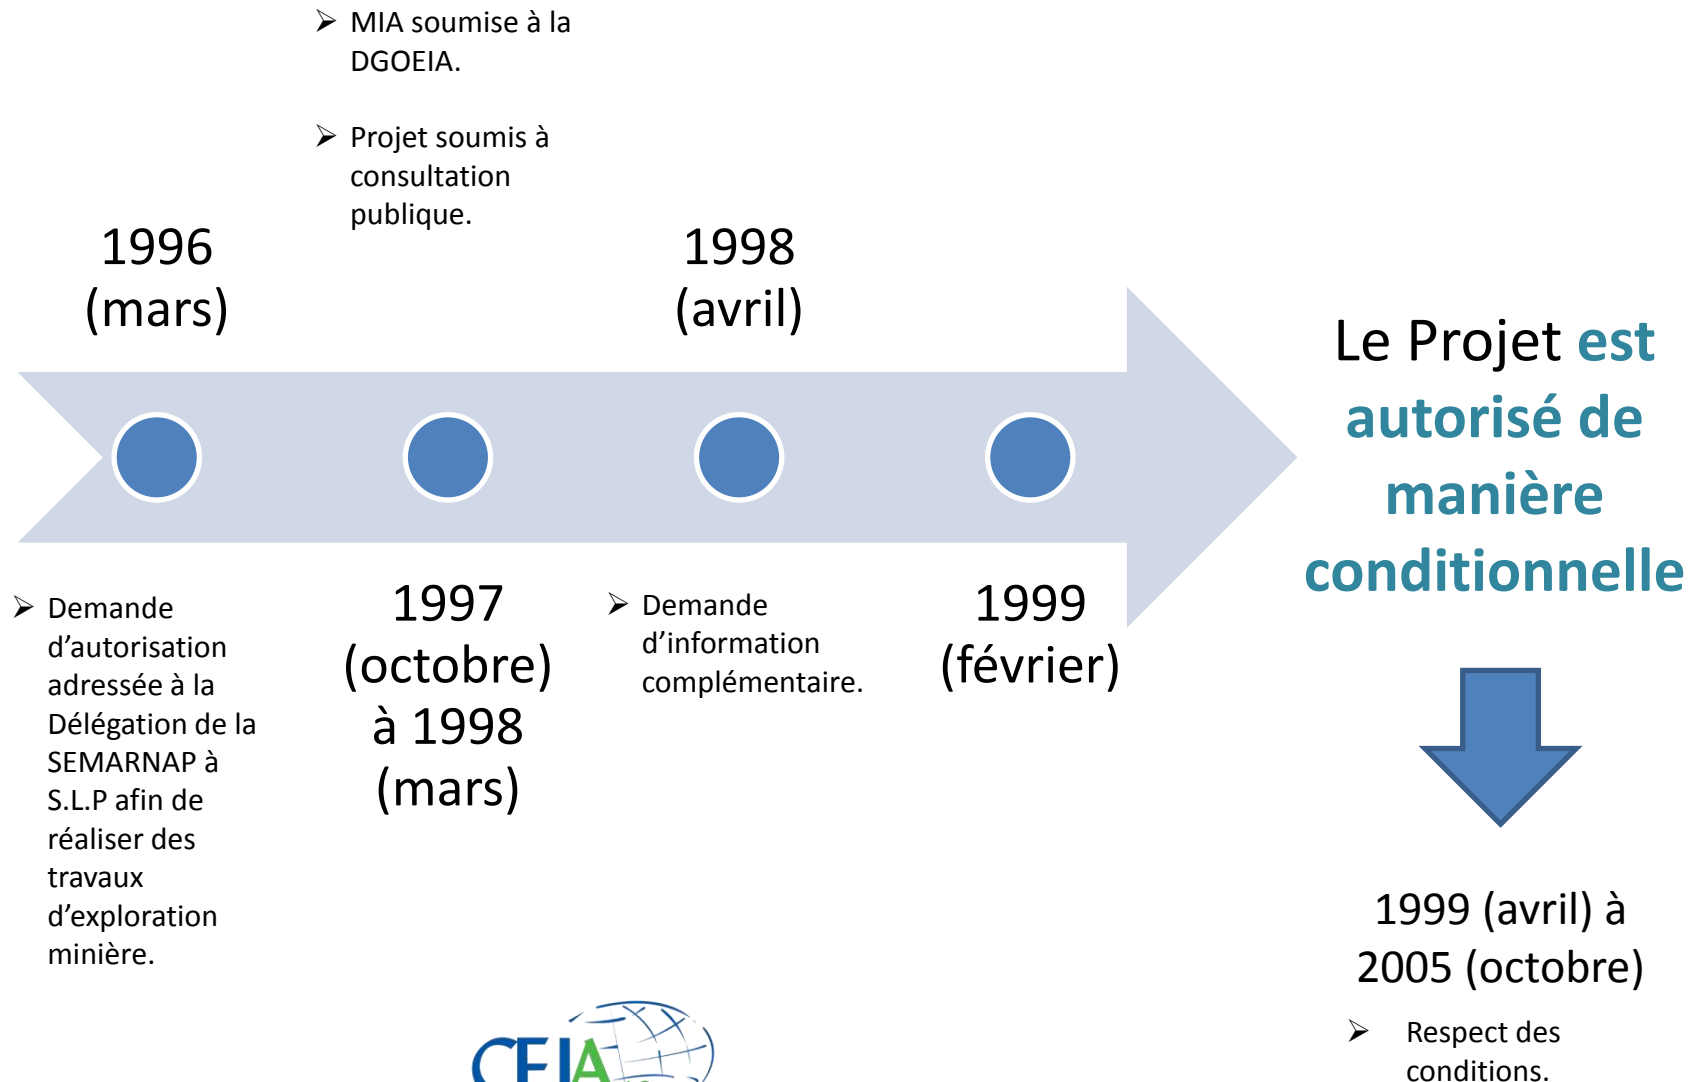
➢ MIA soumise à la DGOEIA.

➢ Projet soumis à consultation publique.

1996 (mars)

1998 (avril)

Le Projet est autorisé de manière conditionnelle

➢ Demande d'autorisation adressée à la Délégation de la SEMARNAP à S.L.P afin de réaliser des travaux d'exploration minière.

1997 (octobre) à 1998 (mars)

➢ Demande d'information complémentaire.

1999 (février)

1999 (avril) à 2005 (octobre)

➢ Respect des conditions.

CEIA